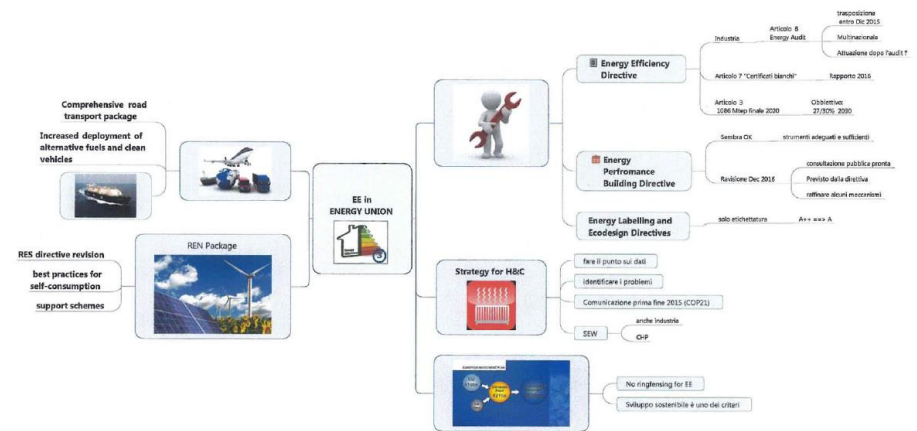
Comprehensive road transport package

Increased deployment of alternative fuels and clean vehicles

RES directive revision

best practices for self-consumption

support schemes

REN Package

EE in ENERGY UNION

Energy Efficiency Directive

Industria

Articolo 8 Energy Audit

trasposizione entro Dic 2015

Multinazionale

Attuazione dopo l'audit ?

Articolo 7 "Certificati bianchi"

Rapporto 2016

Articolo 3 1086 Mtep finale 2020

Obbiettivo: 27/30% 2030

Energy Perfromance Building Directive

Sembra OK

strumenti adeguati e sufficienti

Revisione Dec 2016

consultazione pubblica pronta

Previsto dalla direttiva

raffinare alcuni meccanismi

Energy Labelling and Ecodesign Directives

solo etichettatura

A++ ==> A

Strategy for H&C

fare il punto sui dati

identificare i problemi

Comunicazione prima fine 2015 (COP21)

SEW

anche industria

CHP

No ringfensing for EE

Sviluppo sostenibile è uno dei criteri